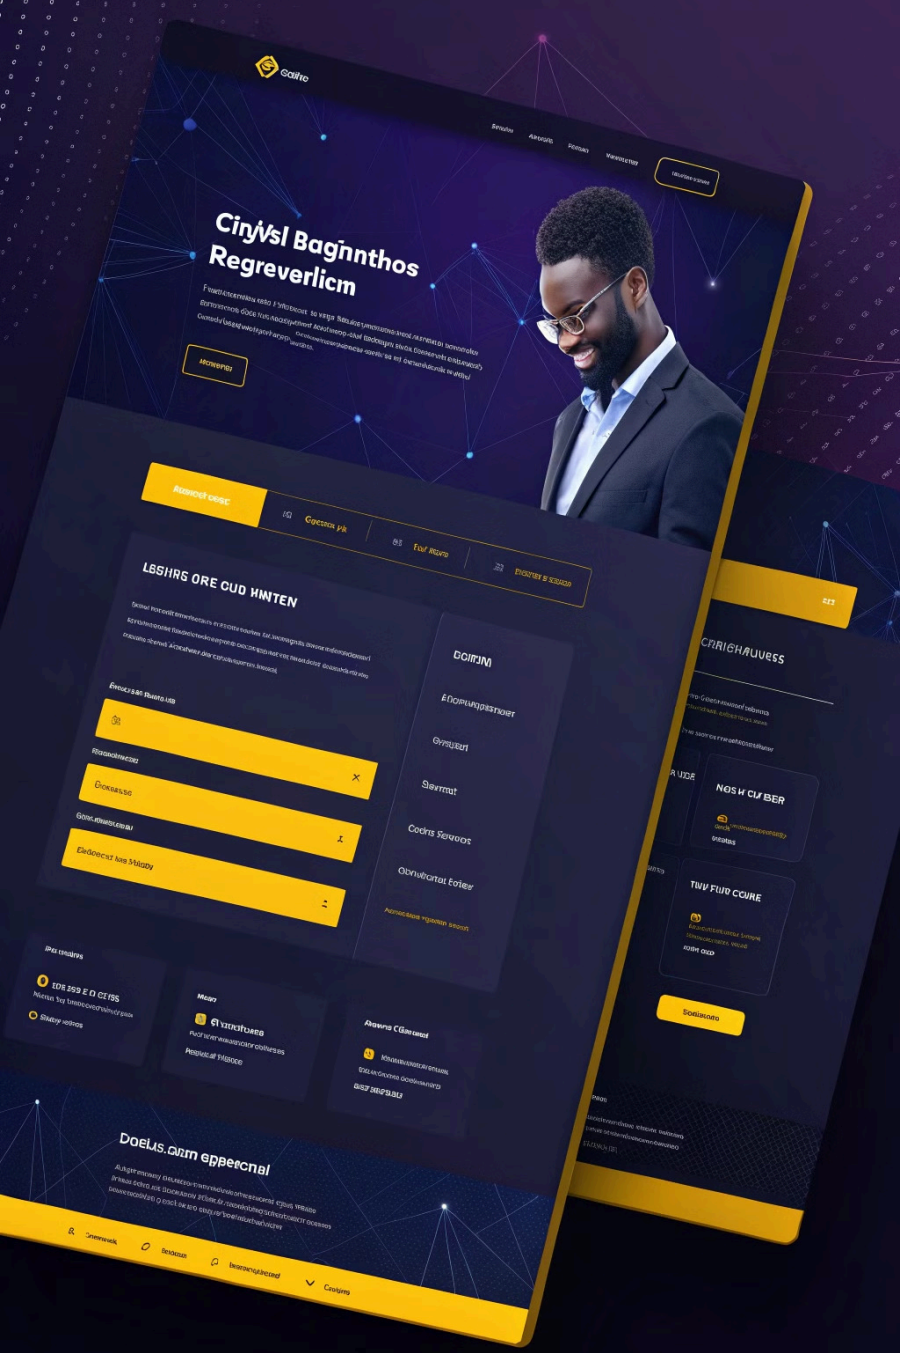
Calite

Cinysl Bagnnthos Regreverlicm

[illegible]

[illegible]

LESHRS ORE CUD HNTEN

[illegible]

Dosesse

Edoecsel les Miasy

Eoimn

Gnyasel

Sevmat

Codns Sevoos

Obnvicral Eolee

IDS 259 E O CEIIS

Shisy sinos

Gi audtuses

DoeLs.cum eppecnal

Conwek

Sosoo

Cotims

CHRICHAUVESS

NOSH CUBER

TIVY FLUD CCURE

Sobisoo